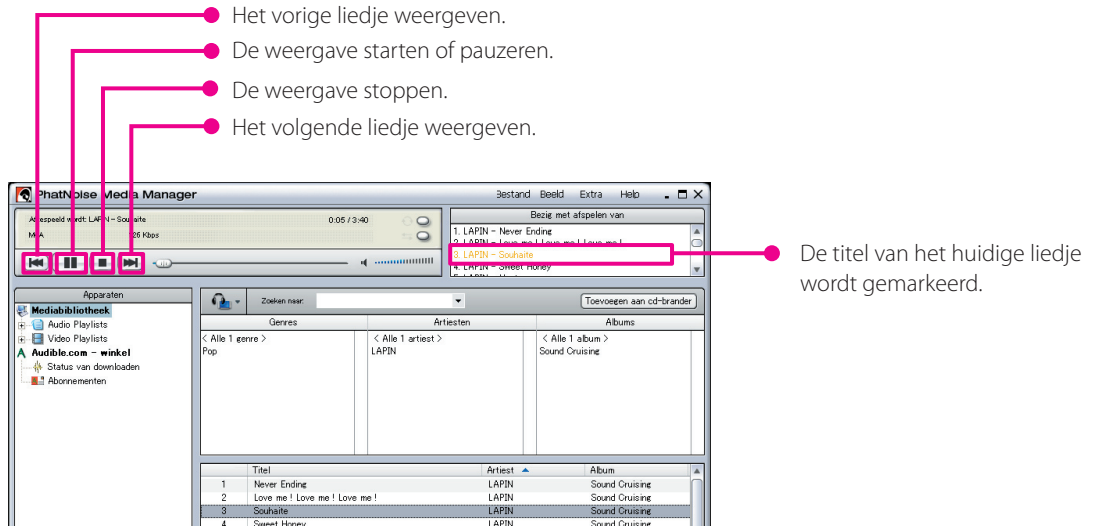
Het vorige liedje weergeven.
De weergave starten of pauzeren.
De weergave stoppen.
Het volgende liedje weergeven.

PhatNoise Media Manager
Bestand Beeld Extra Help

Afgespeeld wordt: LAPIN – Souhaite 0:05 / 3:40
M4A 126 Kbps

Bezig met afspelen van
1. LAPIN – Never Ending
2. LAPIN – Love me ! Love me ! Love me !
3. LAPIN – Souhaite
4. LAPIN – Sweet Honey
5. LAPIN – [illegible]

De titel van het huidige liedje wordt gemarkeerd.

Apparaten
Mediabibliotheek
Audio Playlists
Video Playlists
Audible.com – winkel
Status van downloaden
Abonnementen

Zoeken naar:
Toevoegen aan cd-brander

| Genres | Artiesten | Albums |
|---|---|---|
| < Alle 1 genre > | < Alle 1 artiest > | < Alle 1 album > |
| Pop | LAPIN | Sound Cruising |

| | Titel | Artiest | Album |
|---|---|---|---|
| 1 | Never Ending | LAPIN | Sound Cruising |
| 2 | Love me ! Love me ! Love me ! | LAPIN | Sound Cruising |
| 3 | Souhaite | LAPIN | Sound Cruising |
| 4 | Sweet Honey | LAPIN | Sound Cruising |